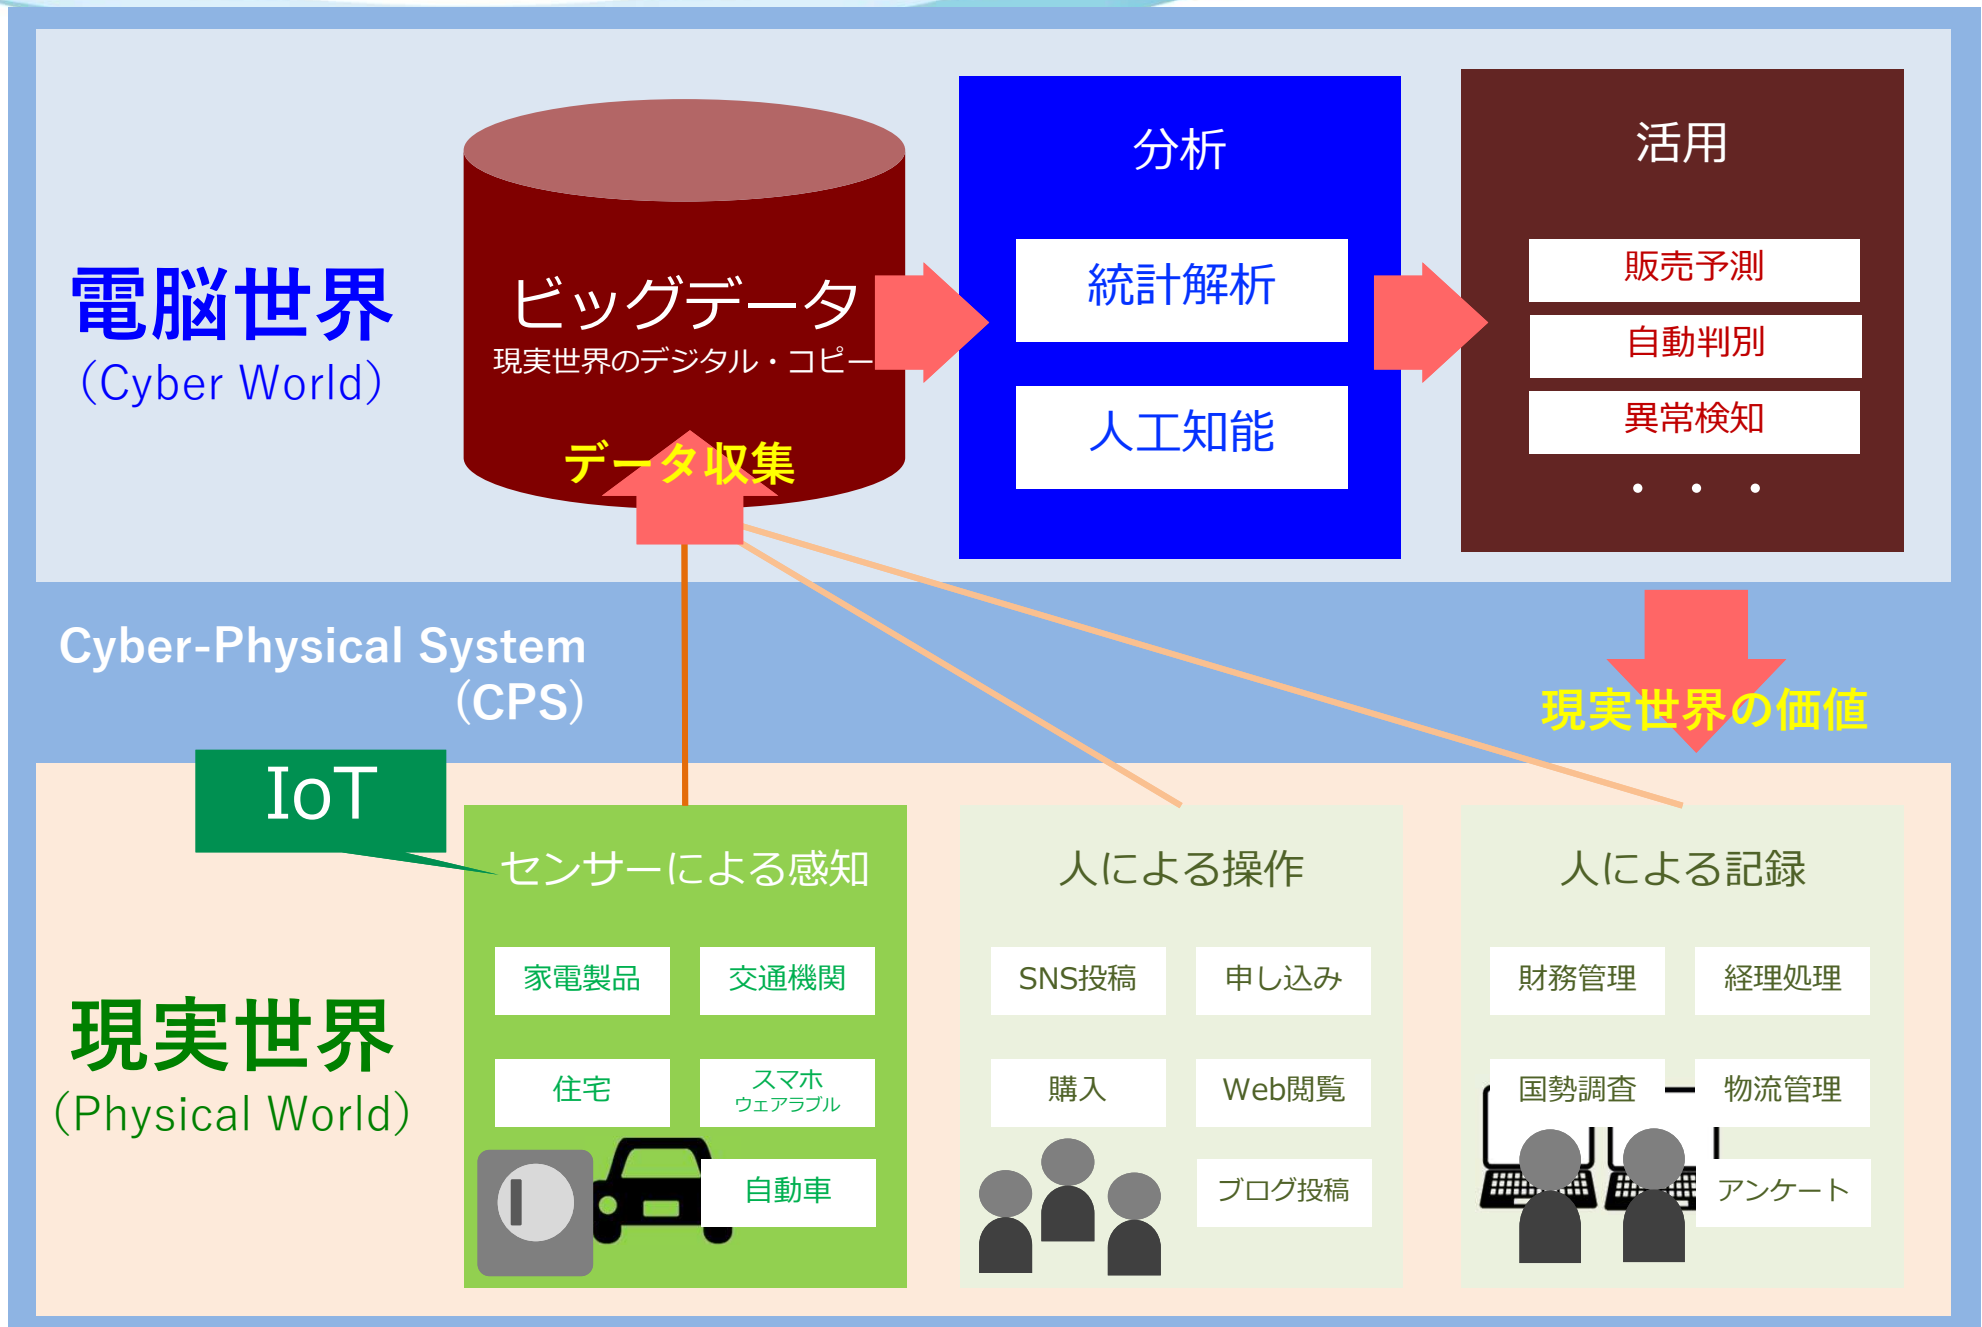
電脳世界
(Cyber World)

ビッグデータ
現実世界のデジタル・コピー

データ収集

分析

統計解析

人工知能

活用

販売予測

自動判別

異常検知

・・・

Cyber-Physical System
(CPS)

現実世界の価値

IoT

センサーによる感知

家電製品

交通機関

住宅

スマホ
ウェアラブル

自動車

人による操作

SNS投稿

申し込み

購入

Web閲覧

ブログ投稿

人による記録

財務管理

経理処理

国勢調査

物流管理

アンケート

現実世界
(Physical World)